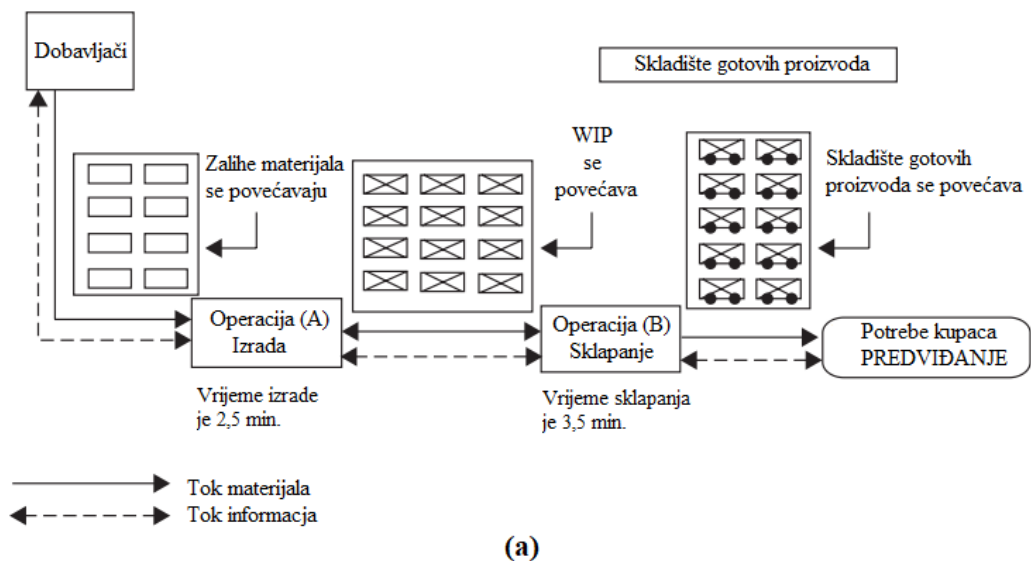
Dobavljači

Skladište gotovih proizvoda

Zalihe materijala se povećavaju

WIP se povećava

Skladište gotovih proizvoda se povećava

Operacija (A) Izrada

Operacija (B) Sklapanje

Potrebe kupaca PREDVIĐANJE

Vrijeme izrade je 2,5 min.

Vrijeme sklapanja je 3,5 min.

Tok materijala

Tok informacija

(a)